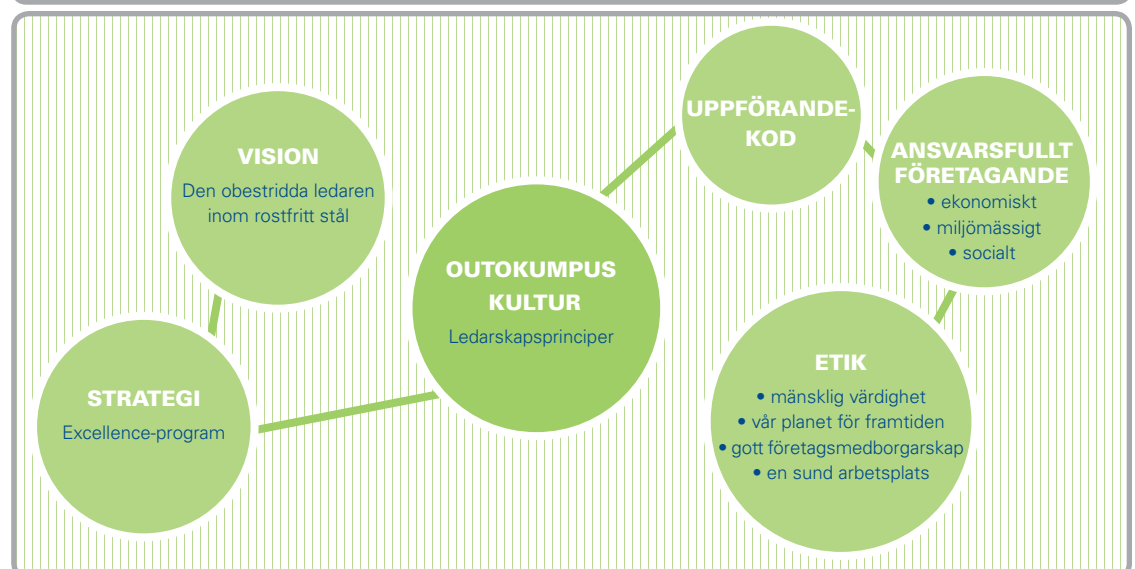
VISION
Den obestridda ledaren inom rostfritt stål

UPPFÖRANDEKOD

ANSVARSFULLT FÖRETAGANDE
• ekonomiskt
• miljömässigt
• socialt

OUTOKUMPUS KULTUR
Ledarskapsprinciper

STRATEGI
Excellence-program

ETIK
• mänsklig värdighet
• vår planet för framtiden
• gott företagsmedborgarskap
• en sund arbetsplats